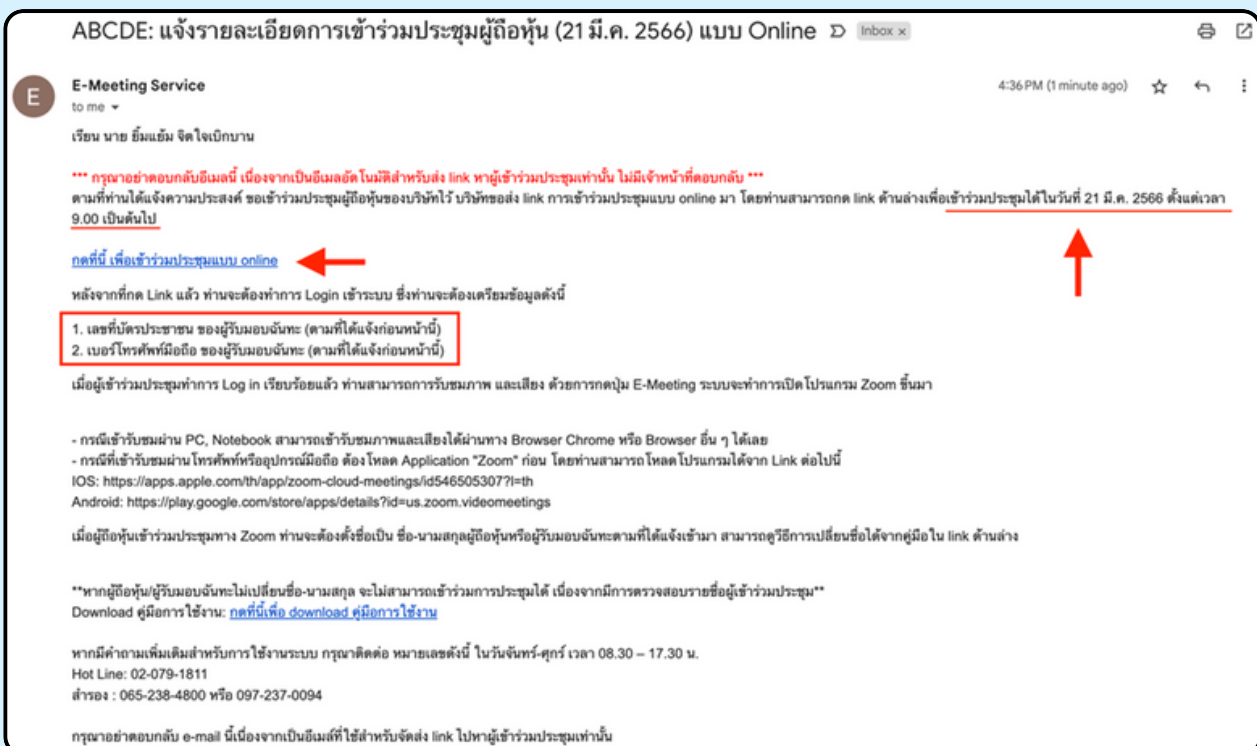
ABCDE: แจ้งรายละเอียดการเข้าร่วมประชุมผู้ถือหุ้น (21 มี.ค. 2566) แบบ Online Inbox ×

E

E-Meeting Service
to me

4:36 PM (1 minute ago)

เรียน นาย ยิ้มแย้ม จิตใจเบิกบาน

*** กรุณาอย่าตอบกลับอีเมลนี้ เนื่องจากเป็นอีเมลอัตโนมัติสำหรับส่ง link หาผู้เข้าร่วมประชุมเท่านั้น ไม่มีเจ้าหน้าที่ตอบกลับ ***
ตามที่ท่านได้แจ้งความประสงค์ ขอเข้าร่วมประชุมผู้ถือหุ้นของบริษัทไว้ บริษัทขอส่ง link การเข้าร่วมประชุมแบบ online มา โดยท่านสามารถกด link ด้านล่างเพื่อเข้าร่วมประชุมได้ในวันที่ 21 มี.ค. 2566 ตั้งแต่เวลา 9.00 เป็นต้นไป

กดที่นี่ เพื่อเข้าร่วมประชุมแบบ online

หลังจากที่กด Link แล้ว ท่านจะต้องทำการ Login เข้าระบบ ซึ่งท่านจะต้องเตรียมข้อมูลดังนี้

1. เลขที่บัตรประชาชน ของผู้รับมอบฉันทะ (ตามที่ได้แจ้งก่อนหน้านี้)
2. เบอร์โทรศัพท์มือถือ ของผู้รับมอบฉันทะ (ตามที่ได้แจ้งก่อนหน้านี้)

เมื่อผู้เข้าร่วมประชุมทำการ Log in เรียบร้อยแล้ว ท่านสามารถการรับชมภาพ และเสียง ด้วยการกดปุ่ม E-Meeting ระบบจะทำการเปิดโปรแกรม Zoom ขึ้นมา

- กรณีเข้ารับชมผ่าน PC, Notebook สามารถเข้ารับชมภาพและเสียงได้ผ่านทาง Browser Chrome หรือ Browser อื่น ๆ ได้เลย
- กรณีที่เข้ารับชมผ่านโทรศัพท์หรืออุปกรณ์มือถือ ต้องโหลด Application "Zoom" ก่อน โดยท่านสามารถโหลดโปรแกรมได้จาก Link ต่อไปนี้
IOS: https://apps.apple.com/th/app/zoom-cloud-meetings/id546505307?l=th
Android: https://play.google.com/store/apps/details?id=us.zoom.videomeetings

เมื่อผู้ถือหุ้นเข้าร่วมประชุมทาง Zoom ท่านจะต้องตั้งชื่อเป็น ชื่อ-นามสกุลผู้ถือหุ้นหรือผู้รับมอบฉันทะตามที่ได้แจ้งเข้ามา สามารถดูวิธีการเปลี่ยนชื่อได้จากคู่มือใน link ด้านล่าง

**หากผู้ถือหุ้น/ผู้รับมอบฉันทะไม่เปลี่ยนชื่อ-นามสกุล จะไม่สามารถเข้าร่วมการประชุมได้ เนื่องจากมีการตรวจสอบรายชื่อผู้เข้าร่วมประชุม**
Download คู่มือการใช้งาน: กดที่นี่เพื่อ download คู่มือการใช้งาน

หากมีคำถามเพิ่มเติมสำหรับการใช้งานระบบ กรุณาติดต่อ หมายเลขดังนี้ ในวันจันทร์-ศุกร์ เวลา 08.30 – 17.30 น.
Hot Line: 02-079-1811
สำรอง : 065-238-4800 หรือ 097-237-0094

กรุณาอย่าตอบกลับ e-mail นี้เนื่องจากเป็นอีเมล์ที่ใช้สำหรับจัดส่ง link ไปหาผู้เข้าร่วมประชุมเท่านั้น